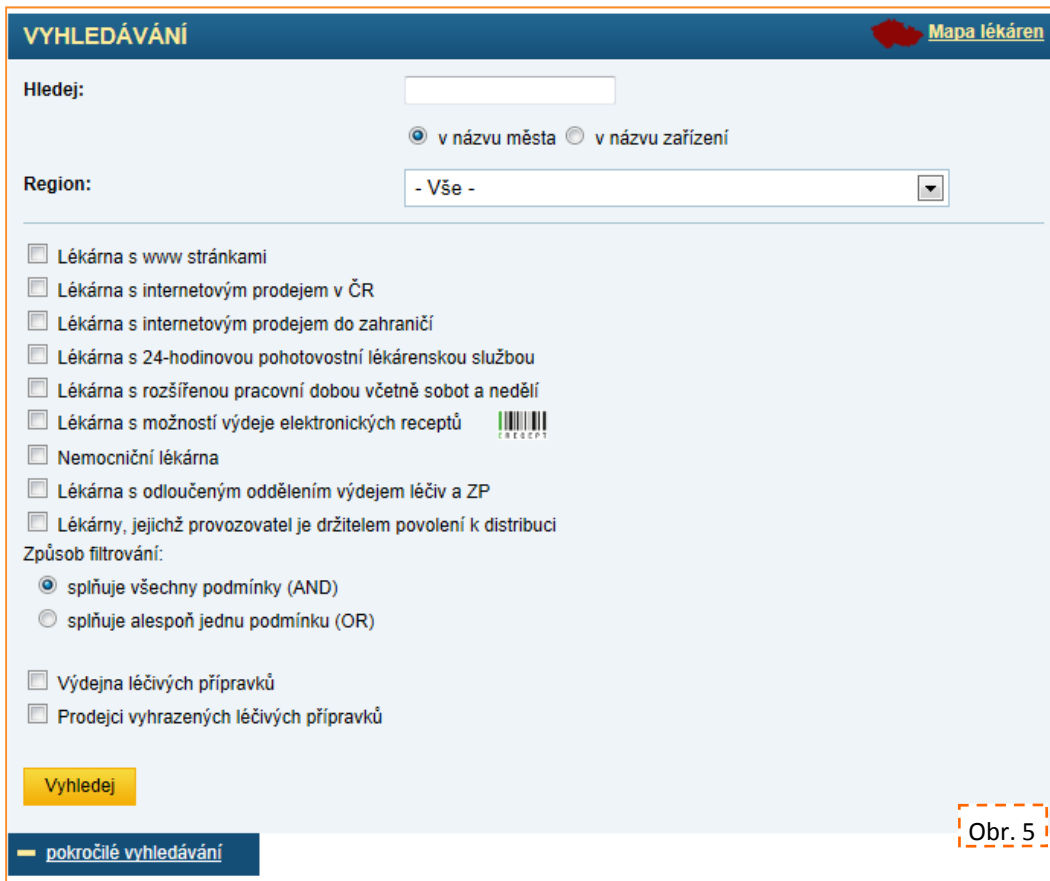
VYHLEDÁVÁNÍ

Mapa lékáren

Hledej:

v názvu města v názvu zařízení

Region:

- Vše -

Lékárna s www stránkami

Lékárna s internetovým prodejem v ČR

Lékárna s internetovým prodejem do zahraničí

Lékárna s 24-hodinovou pohotovostní lékárenskou službou

Lékárna s rozšířenou pracovní dobou včetně sobot a nedělí

Lékárna s možností výdeje elektronických receptů

Nemocniční lékárna

Lékárna s odloučeným oddělením výdejem léčiv a ZP

Lékárny, jejichž provozovatel je držitelem povolení k distribuci

Způsob filtrování:

splňuje všechny podmínky (AND)

splňuje alespoň jednu podmínku (OR)

Výdejna léčivých přípravků

Prodejci vyhrazených léčivých přípravků

Vyhledej

Obr. 5

pokročilé vyhledávání